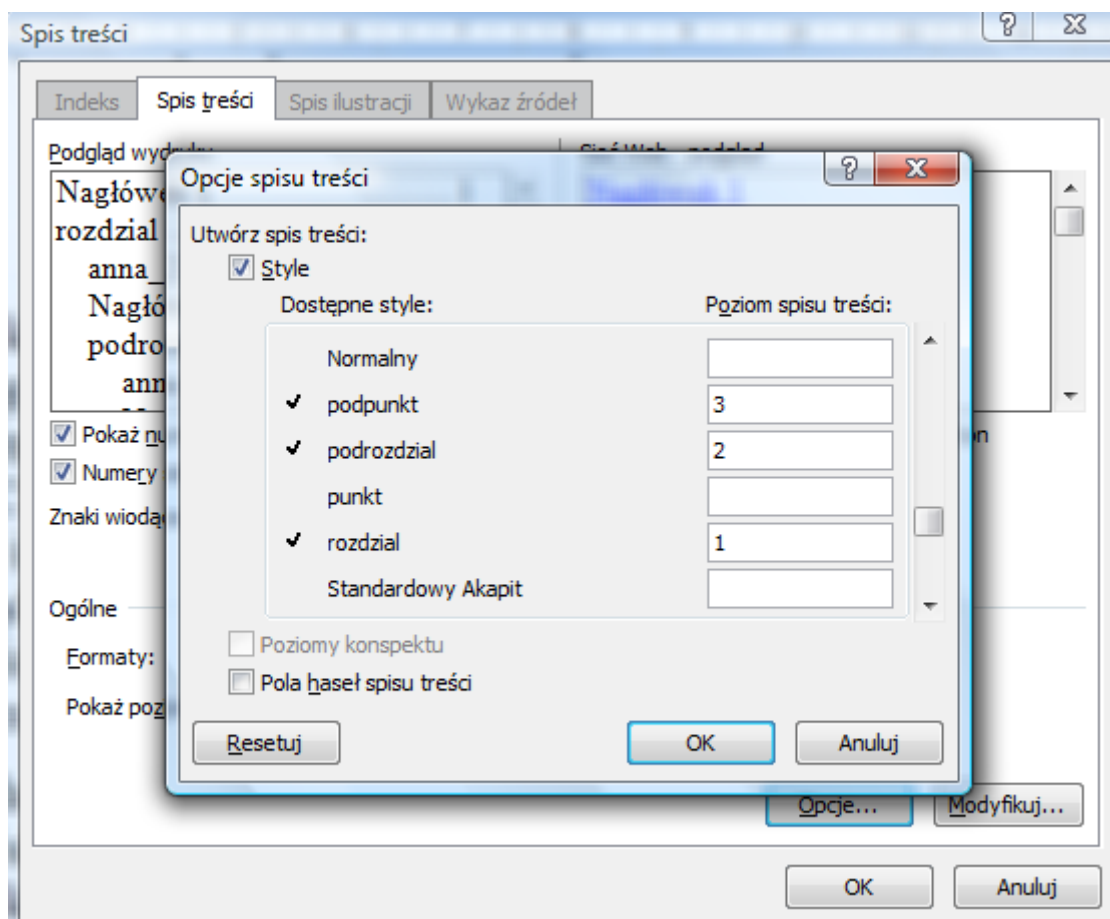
Spis treści

Indeks | Spis treści | Spis ilustracji | Wykaz źródeł

Podgląd wydruku

Nagłówe
rozdzial
anna_
Nagłó
podro
ann

Pokaż nu
Numery
Znaki wiodą

Ogólne
Formaty:
Pokaż poz

Opcje spisu treści

Utwórz spis treści:
Style
Dostępne style: Poziom spisu treści:

| | |
|---|---|
| Normalny | |
| ✔ podpunkt | 3 |
| ✔ podrozdzial | 2 |
| punkt | |
| ✔ rozdzial | 1 |
| Standardowy Akapit | |

Poziomy konspektu
Pola haseł spisu treści

Resetuj
OK
Anuluj

Opcje...
Modyfikuj...

OK
Anuluj